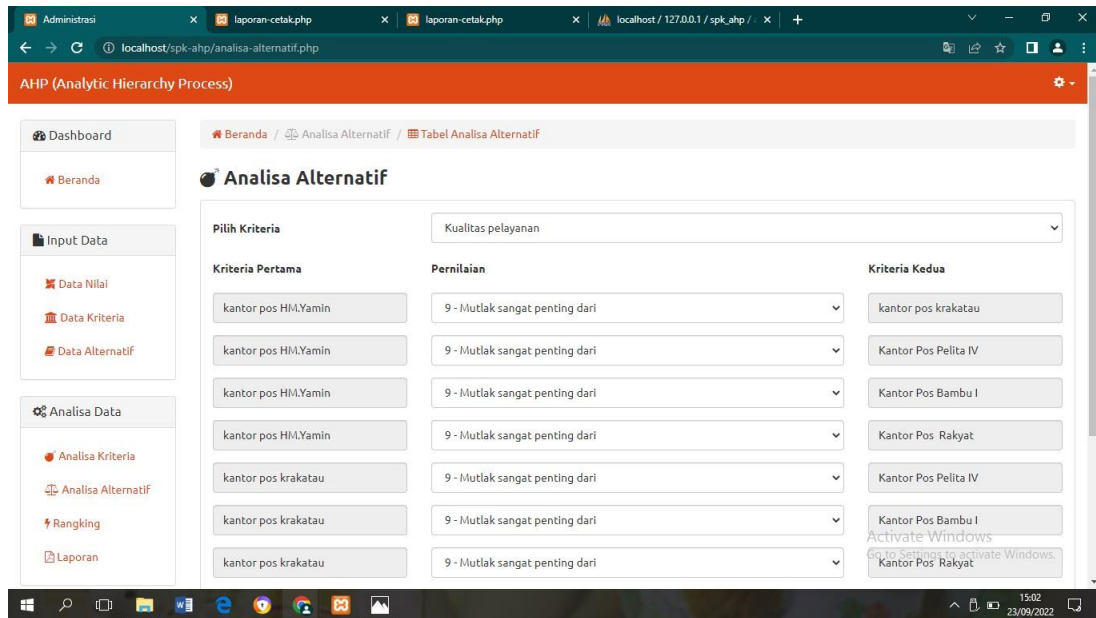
Administrasi
laporan-cetak.php
laporan-cetak.php
localhost / 127.0.0.1 / spk_ahp /

localhost/spk-ahp/analisa-alternatif.php

AHP (Analytic Hierarchy Process)

Dashboard
Beranda

Input Data
Data Nilai
Data Kriteria
Data Alternatif

Analisa Data
Analisa Kriteria
Analisa Alternatif
Rangking
Laporan

Beranda / Analisa Alternatif / Tabel Analisa Alternatif

Analisa Alternatif

Pilih Kriteria | Kualitas pelayanan

| Kriteria Pertama | Pernilaian | Kriteria Kedua |
|---|---|---|
| kantor pos HM.Yamin | 9 - Mutlak sangat penting dari | kantor pos krakatau |
| kantor pos HM.Yamin | 9 - Mutlak sangat penting dari | Kantor Pos Pelita IV |
| kantor pos HM.Yamin | 9 - Mutlak sangat penting dari | Kantor Pos Bambu I |
| kantor pos HM.Yamin | 9 - Mutlak sangat penting dari | Kantor Pos Rakyat |
| kantor pos krakatau | 9 - Mutlak sangat penting dari | Kantor Pos Pelita IV |
| kantor pos krakatau | 9 - Mutlak sangat penting dari | Kantor Pos Bambu I |
| kantor pos krakatau | 9 - Mutlak sangat penting dari | Kantor Pos Rakyat |

Activate Windows
Go to Settings to activate Windows.

15:02
23/09/2022